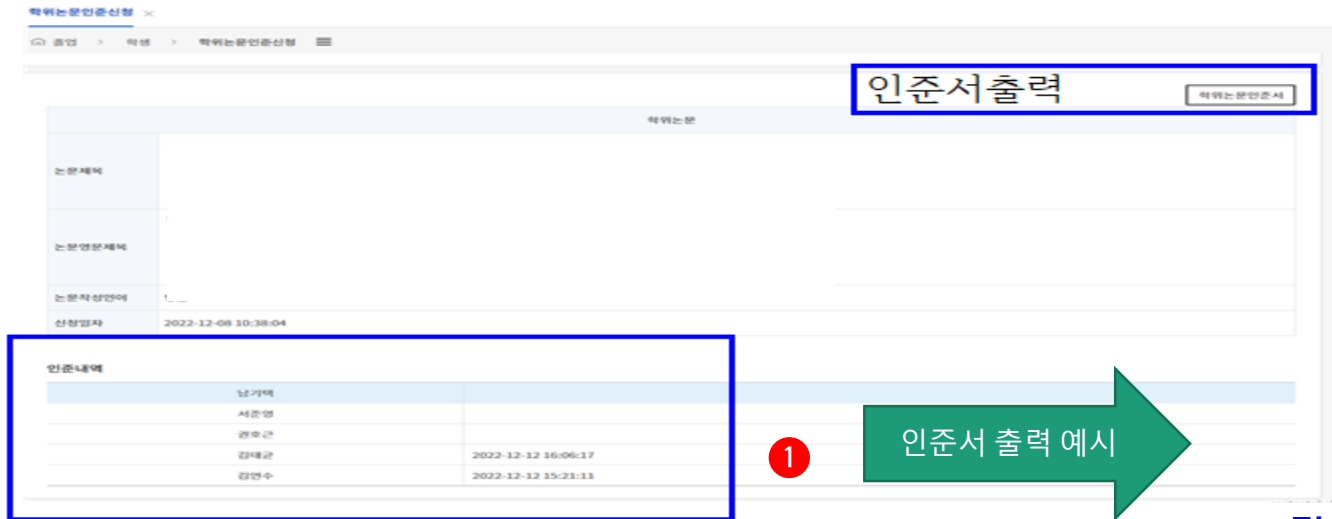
학위논문인준신청 ×

홈 > 학생 > 학위논문인준신청

인준서출력

학위논문인준서

| 학위논문 | |
|---|---|
| 논문제목 | |
| 논문영문제목 | |
| 논문작성언어 | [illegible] |
| 신청일자 | 2022-12-08 10:38:04 |

인준내역

| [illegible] | |
|---|---|
| 서준영 | |
| 권후근 | |
| 김태균 | 2022-12-12 16:06:17 |
| 김연수 | 2022-12-12 15:21:11 |

1

인준서 출력 예시